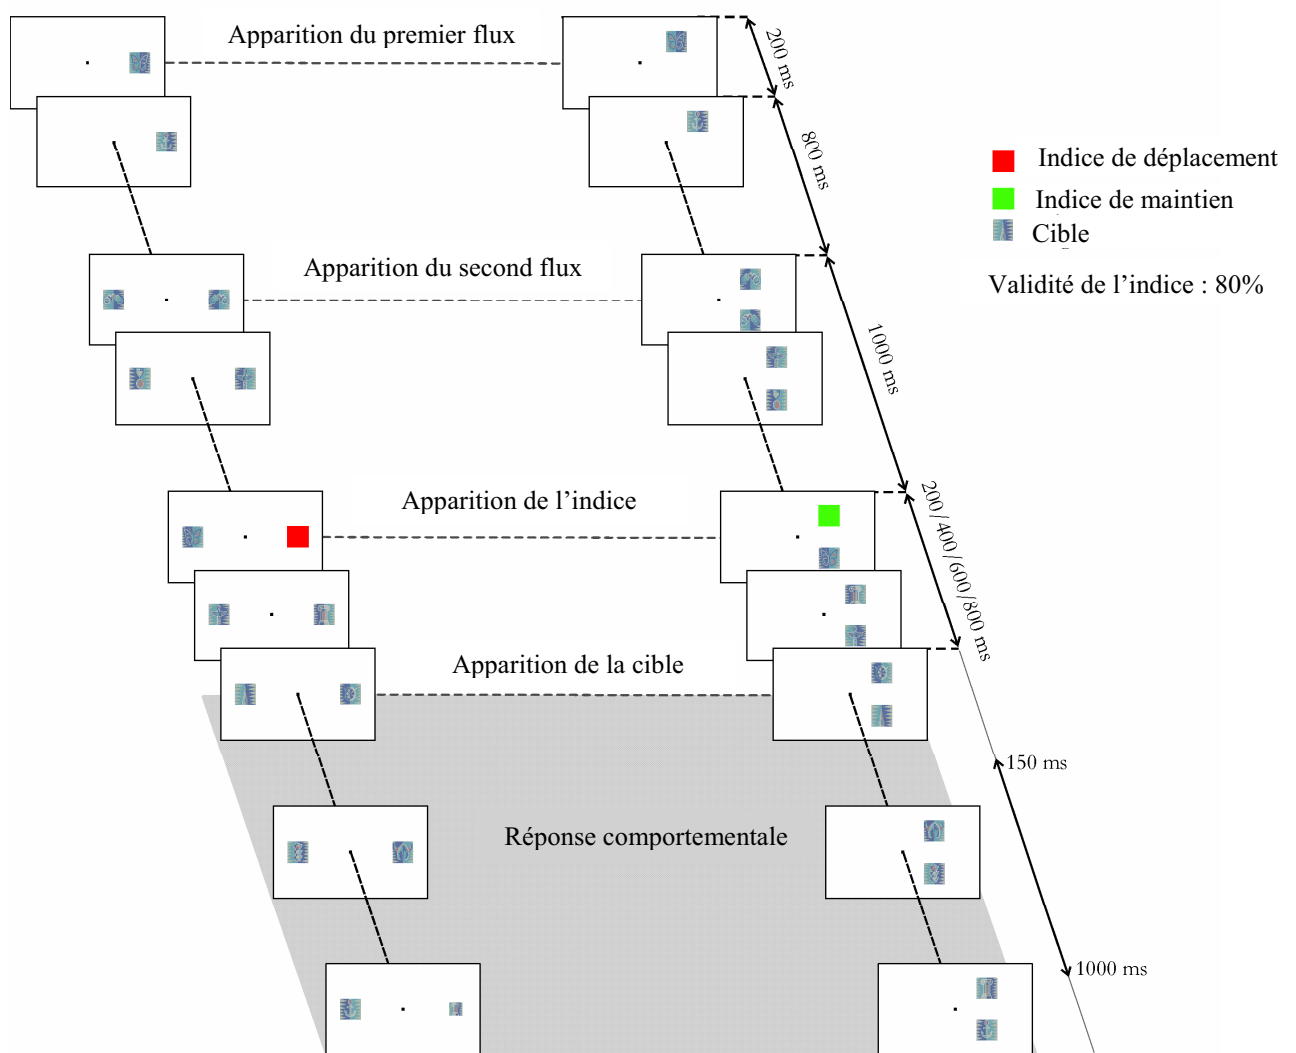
Apparition du premier flux

200 ms

800 ms

Indice de déplacement

Indice de maintien

Cible

Validité de l'indice : 80%

Apparition du second flux

1000 ms

Apparition de l'indice

200/400/600/800 ms

Apparition de la cible

150 ms

Réponse comportementale

1000 ms